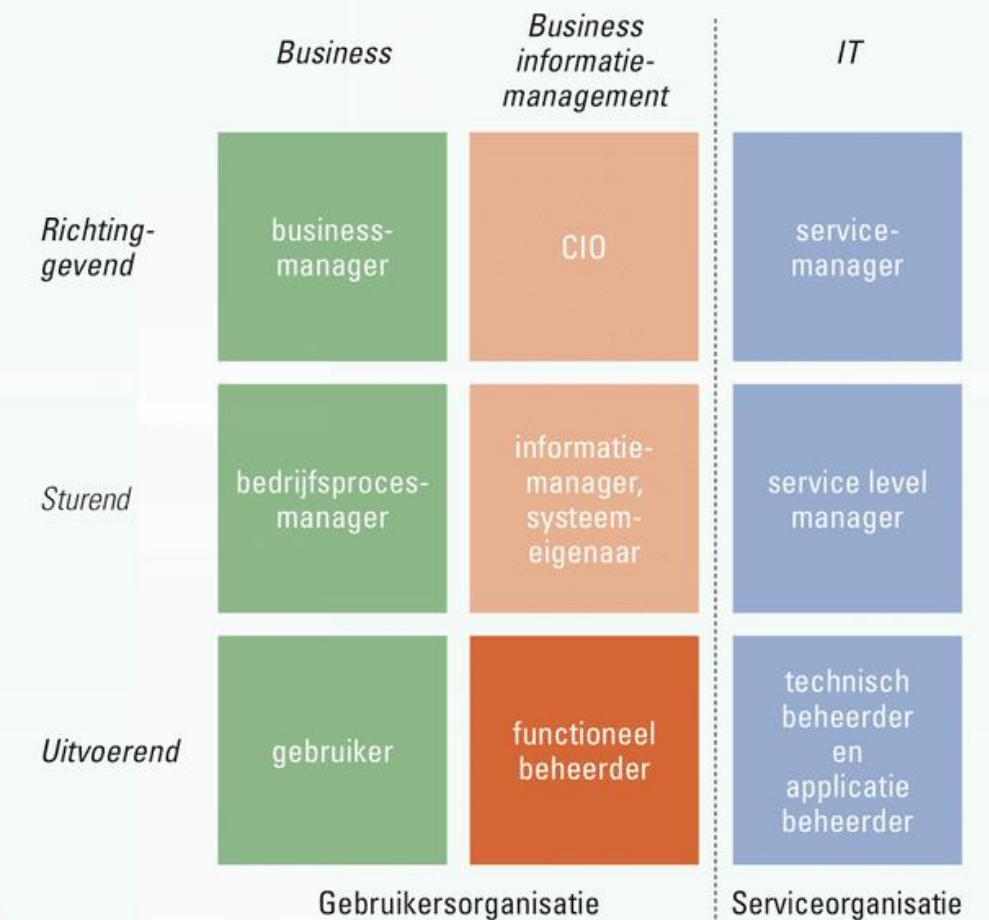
| | Business | Business informatiemanagement | IT |
|---|---|---|---|
| Richtinggevend | business-manager | CIO | service-manager |
| Sturend | bedrijfsproces-manager | informatie-manager, systeem-eigenaar | service level manager |
| Uitvoerend | gebruiker | functioneel beheerder | technisch beheerder en applicatie beheerder |

Gebruikersorganisatie

Serviceorganisatie